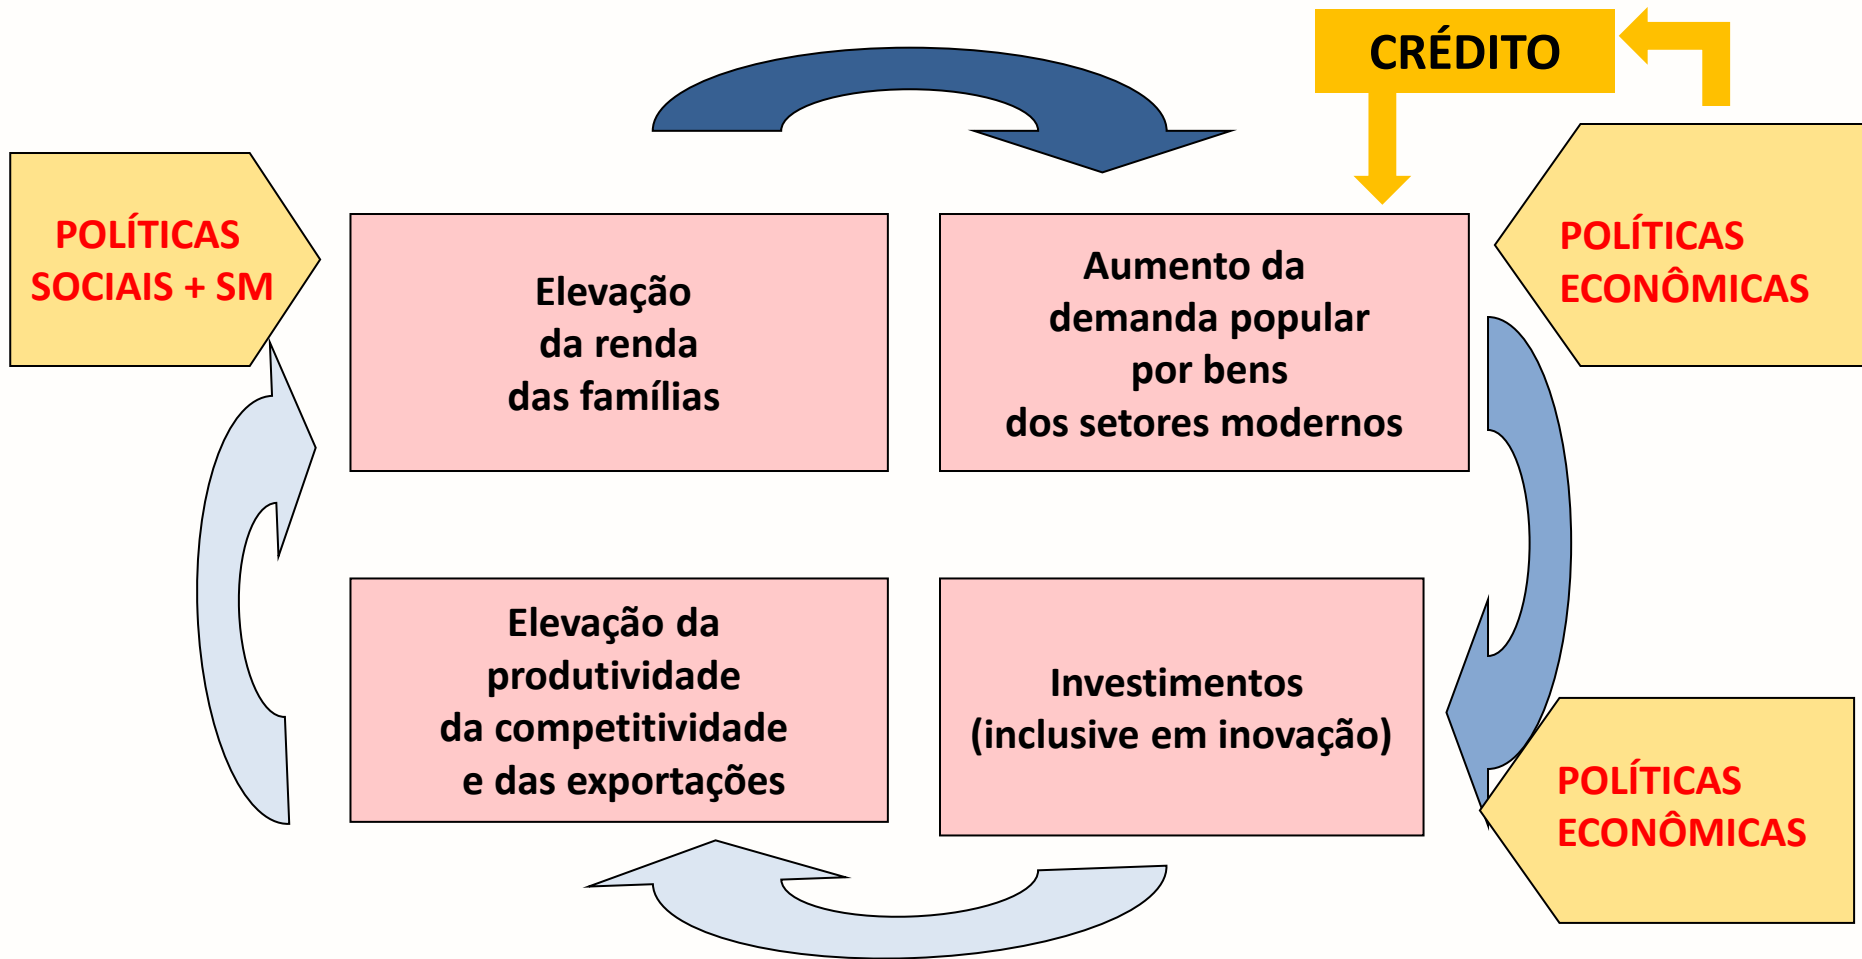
CRÉDITO

POLÍTICAS SOCIAIS + SM

Elevação da renda das famílias

Aumento da demanda popular por bens dos setores modernos

POLÍTICAS ECONÔMICAS

Elevação da produtividade da competitividade e das exportações

Investimentos (inclusive em inovação)

POLÍTICAS ECONÔMICAS